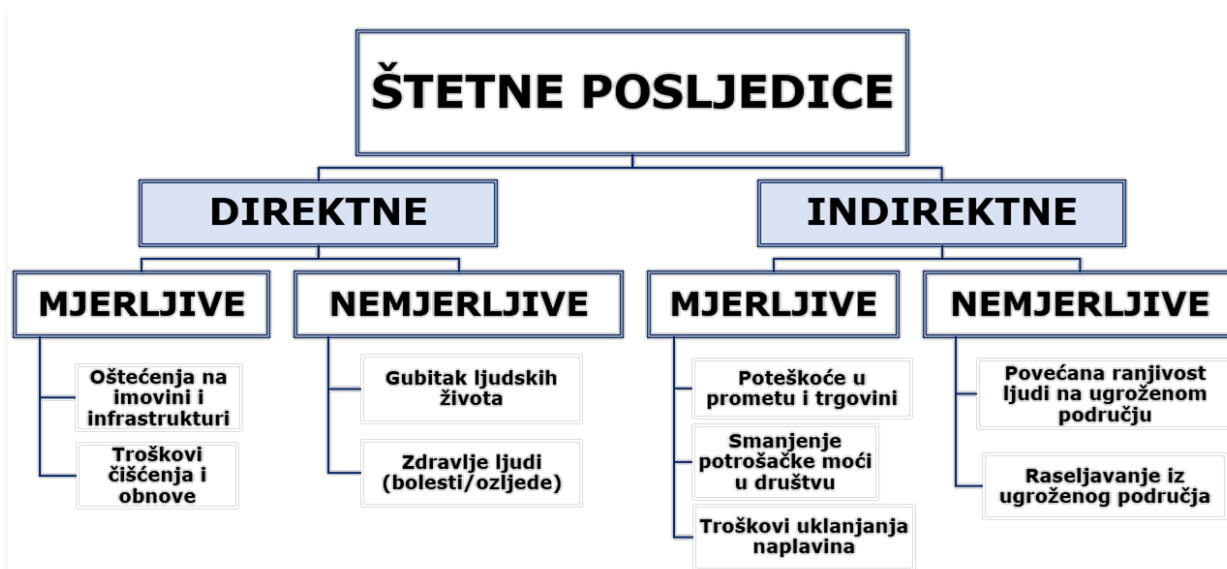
ŠTETNE POSLJEDICE

DIREKTNE

MJERLJIVE

Oštećenja na imovini i infrastrukturi

Troškovi čišćenja i obnove

NEMJERLJIVE

Gubitak ljudskih života

Zdravlje ljudi (bolesti/ozljede)

INDIREKTNE

MJERLJIVE

Poteškoće u prometu i trgovini

Smanjenje potrošačke moći u društvu

Troškovi uklanjanja naplavina

NEMJERLJIVE

Povećana ranjivost ljudi na ugroženom području

Raseljavanje iz ugroženog područja